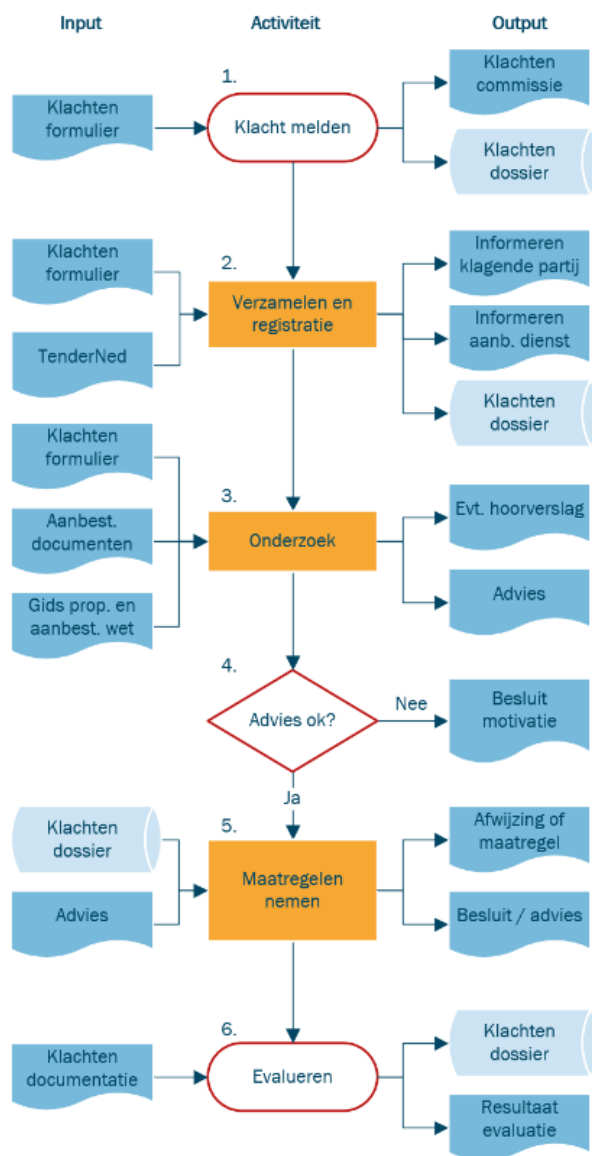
Input

Activiteit

Output

1.

Klachten formulier

Klacht melden

Klachten commissie

Klachten dossier

2.

Klachten formulier

TenderNed

Verzamelen en registratie

Informeren klagende partij

Informeren aanb. dienst

Klachten dossier

3.

Klachten formulier

Aanbest. documenten

Gids prop. en aanbest. wet

Onderzoek

Evt. hoorverslag

Advies

4.

Advies ok?

Nee

Besluit motivatie

Ja

5.

Klachten dossier

Advies

Maatregelen nemen

Afwijzing of maatregel

Besluit / advies

6.

Klachten documentatie

Evalueren

Klachten dossier

Resultaat evaluatie